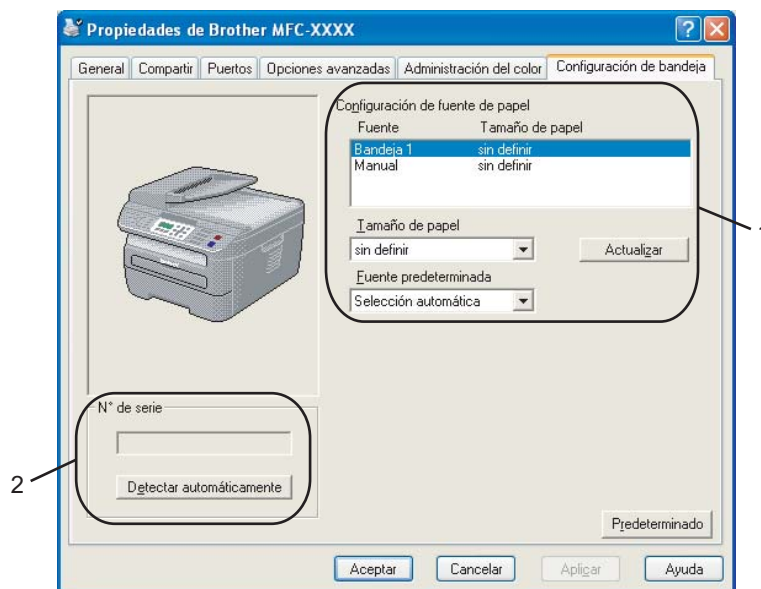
Propiedades de Brother MFC-XXXX

General | Compartir | Puertos | Opciones avanzadas | Administración del color | Configuración de bandeja

Configuración de fuente de papel

| Fuente | Tamaño de papel |
|---|---|
| Bandeja 1 | sin definir |
| Manual | sin definir |

Tamaño de papel
sin definir
Actualizar
Fuente predeterminada
Selección automática

N° de serie
Detectar automáticamente

Predeterminado

Aceptar | Cancelar | Aplicar | Ayuda

2
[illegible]